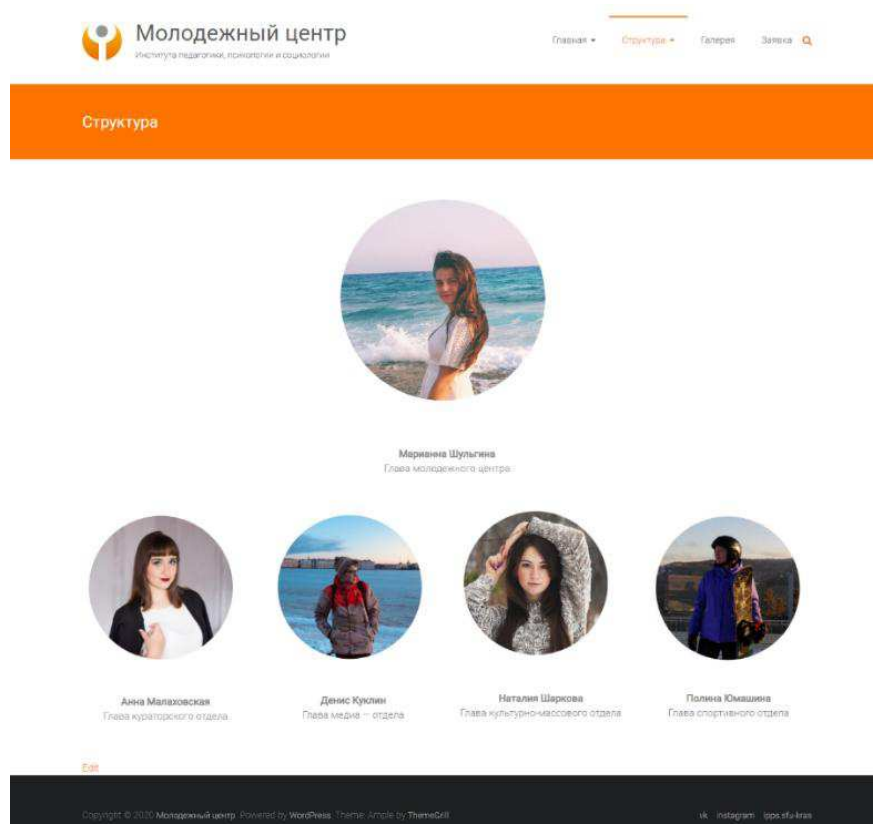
Молодежный центр
Института педагогики, психологии и социологии

Главная ▾ Структура ▾ Галерея Заявка

Структура

Марианна Шульгина
Глава молодежного центра

Анна Малаховская
Глава кураторского отдела

Денис Куклин
Глава медиа – отдела

Наталия Шаркова
Глава культурно-массового отдела

Полина Юмашина
Глава спортивного отдела

Edit

Copyright © 2020 Молодежный центр. Powered by WordPress. Theme: Ample by ThemeGrill.

vk instagram ipps.sfu-kras